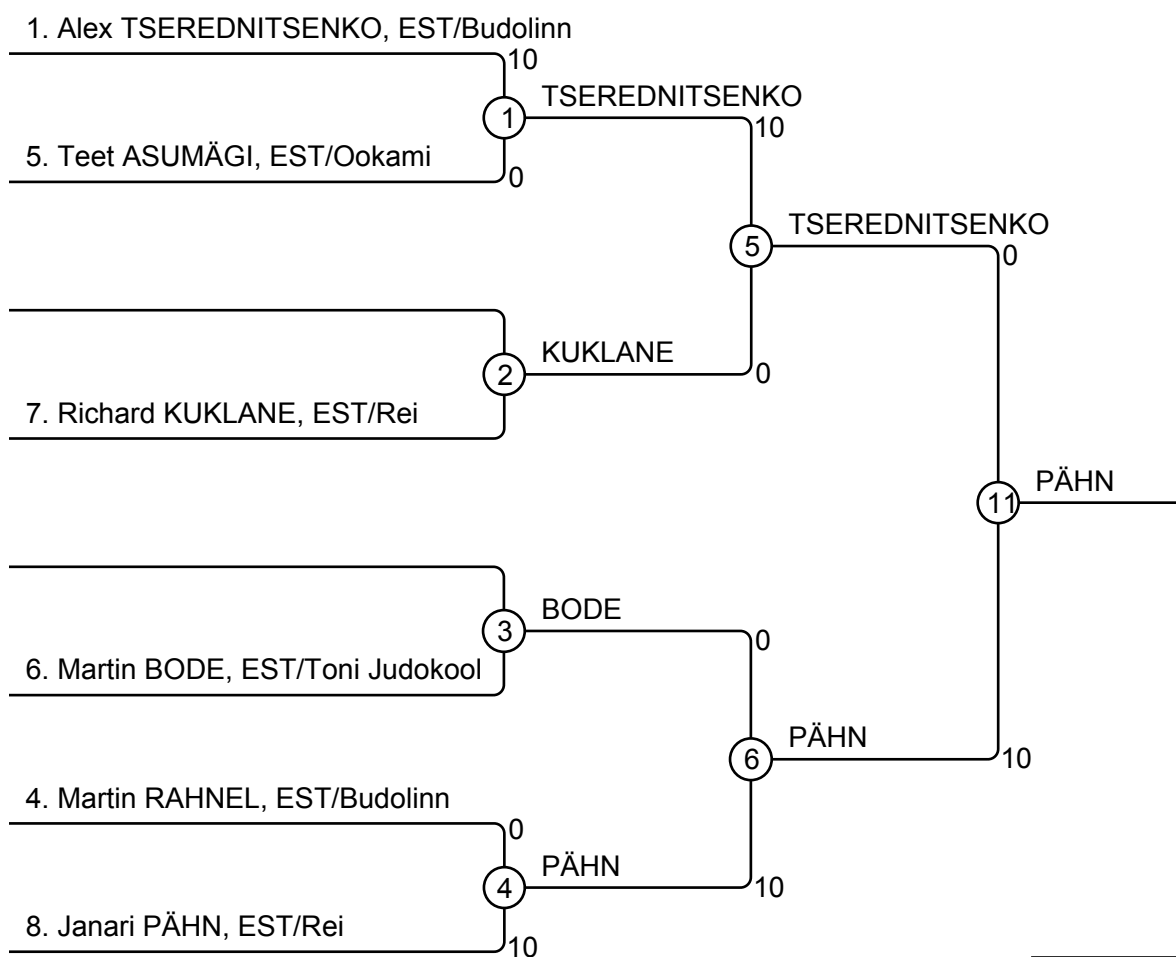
1. Alex TSEREDNITSENKO, EST/Budolinn
10
1
TSEREDNITSENKO
10
5. Teet ASUMÄGI, EST/Ookami
0
5
TSEREDNITSENKO
0
2
KUKLANE
0
7. Richard KUKLANE, EST/Rei
11
PÄHN
3
BODE
0
6. Martin BODE, EST/Toni Judokool
6
PÄHN
10
4. Martin RAHNEL, EST/Budolinn
0
4
PÄHN
10
8. Janari PÄHN, EST/Rei
10